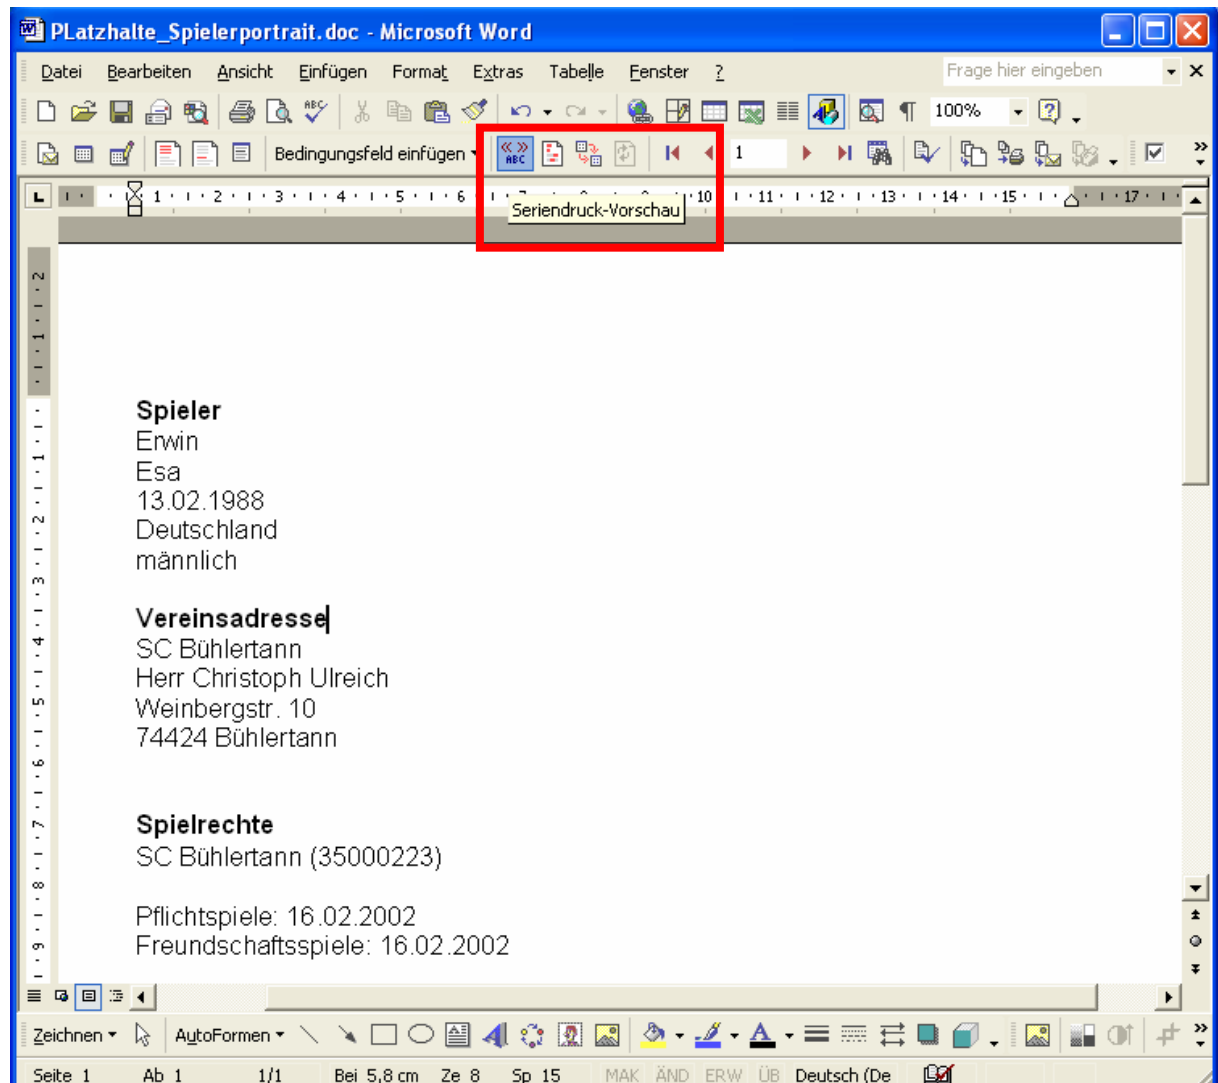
PLatzhalte_Spielerportrait.doc - Microsoft Word

Datei Bearbeiten Ansicht Einfügen Format Extras Tabelle Fenster ?

Frage hier eingeben

100%

Bedingungsfeld einfügen

1

Seriendruck-Vorschau

**Spieler**
Erwin
Esa
13.02.1988
Deutschland
männlich

**Vereinsadresse**
SC Bühlertann
Herr Christoph Ulreich
Weinbergstr. 10
74424 Bühlertann

**Spielrechte**
SC Bühlertann (35000223)

Pflichtspiele: 16.02.2002
Freundschaftsspiele: 16.02.2002

Zeichnen AutoFormen

Seite 1 Ab 1 1/1 Bei 5,8 cm Ze 8 Sp 15 MAK ÄND ERW ÜB Deutsch (De